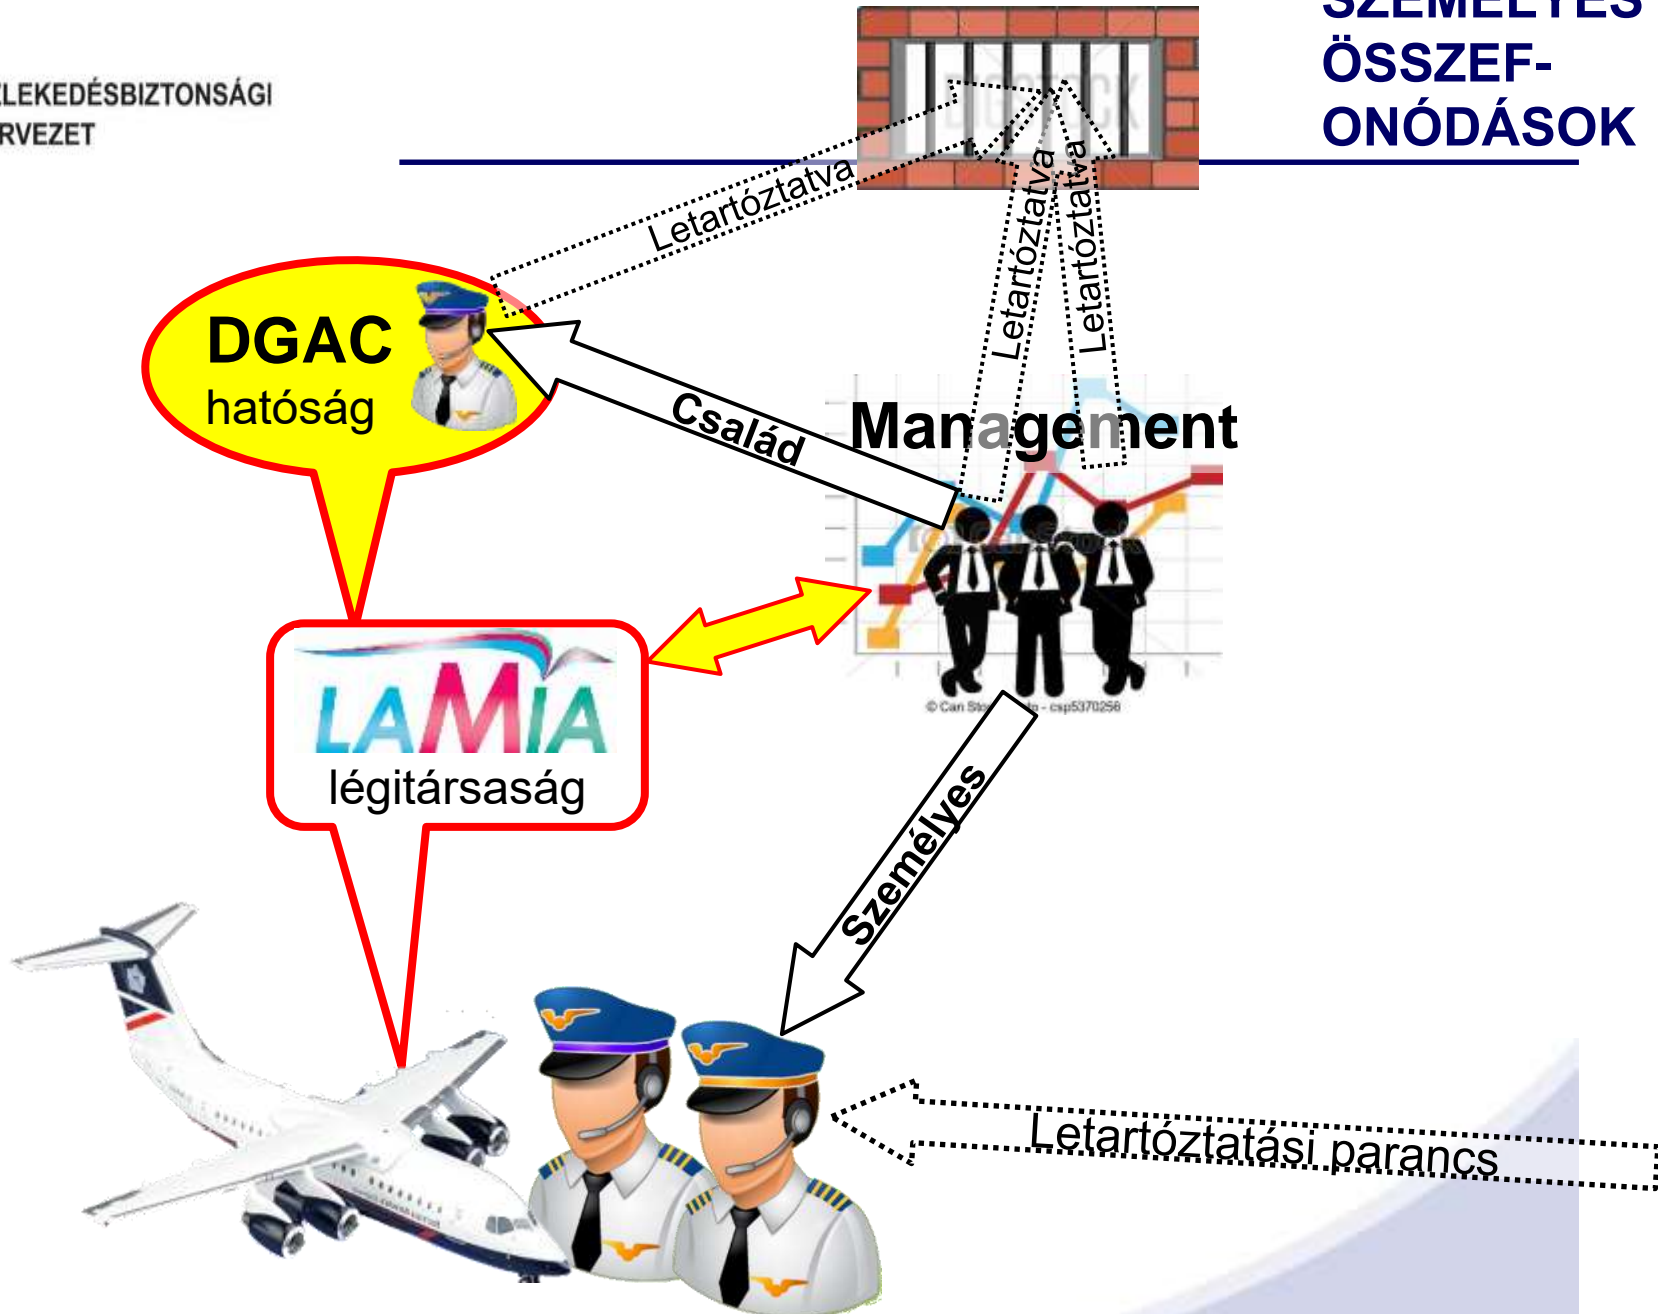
LEKEDÉSBIZTONSÁGI
RVEZET

SZEMÉLYES
ÖSSZEF-
ONÓDÁSOK

Letartóztatva

Letartóztatva

Letartóztatva

DGAC
hatóság

Család

Management

LAMIA
légitársaság

© Can Stock Photo - csp5370256

Személyes

Letartóztatási parancs